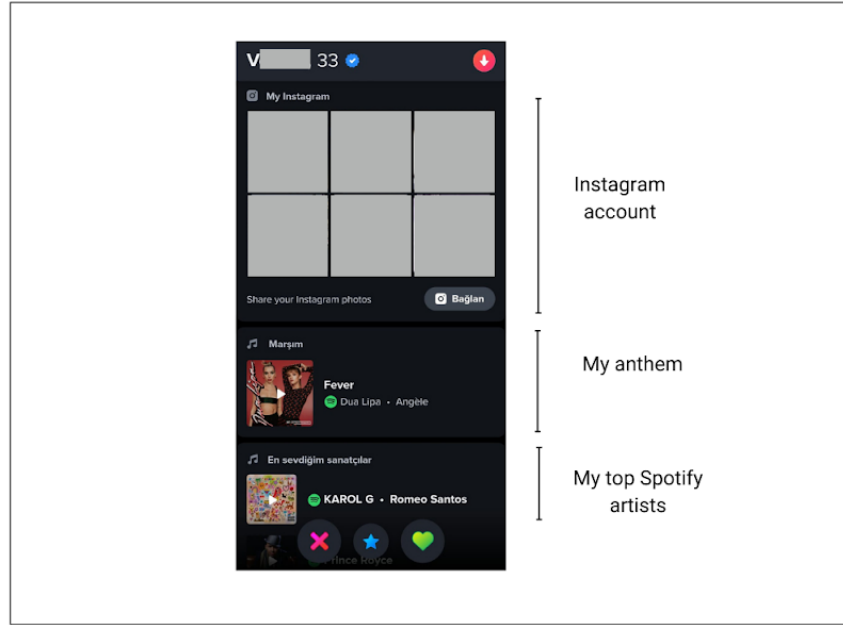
V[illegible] 33

My Instagram

Share your Instagram photos

Bağlan

Marşım

Fever

Dua Lipa • Angèle

En sevdiğim sanatçılar

KAROL G • Romeo Santos

Prince Royce

Instagram account

My anthem

My top Spotify artists